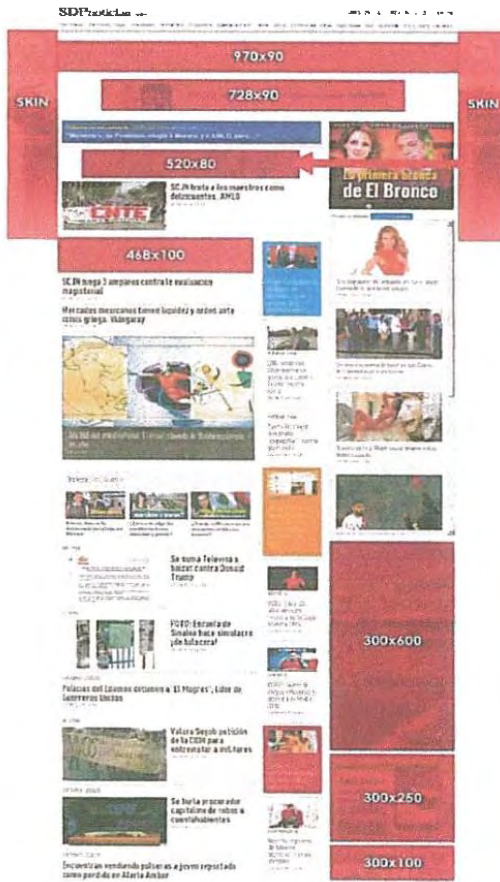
SDPnoticias

970x90

SKIN

SKIN

728x90

520x80

La primera bronca de El Bronco

SCJN trata a los maestros como delincuentes: AMLO

468x100

SCJN niega 3 amparos contra la evaluación magisterial

Mercados mexicanos tienen liquidez y orden ante crisis griega: Videgaray

Se suma Televisa a boicot contra Donald Trump

FOTO: Encuentran de Sinaloa hace simulacro ¿de balacera?

Palacios del Leones detienen a 'El Mugres', Líder de Guerreros Unidos

Valora Segob petición de la CIDH para entrevistar a militares

Se burla procurador capitalino de robos a cuentahabientes

Encuentran vendiendo pulseras a joven reportado como perdido en Alerta Amber

300x600

300x250

300x100